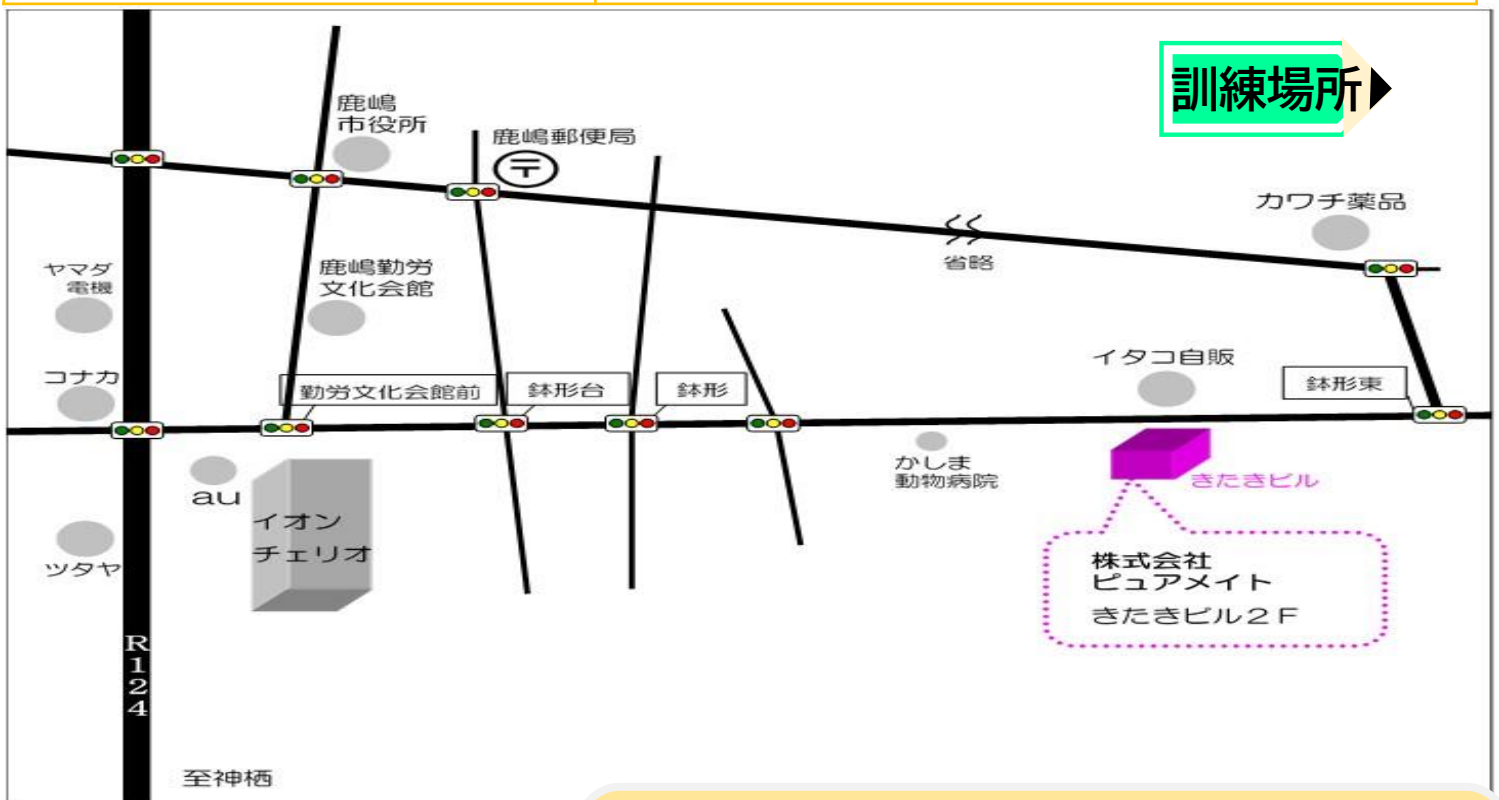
訓練場所

鹿嶋
市役所

鹿嶋郵便局

カワチ薬品

省略

ヤマダ
電機

鹿嶋勤労
文化会館

コナカ

勤労文化会館前

鉢形台

鉢形

イタコ自販

鉢形東

かしま
動物病院

au

イオン
チェリオ

きたきビル

ツタヤ

株式会社
ピュアメイト
きたきビル２Ｆ

R
1
2
4

至神栖